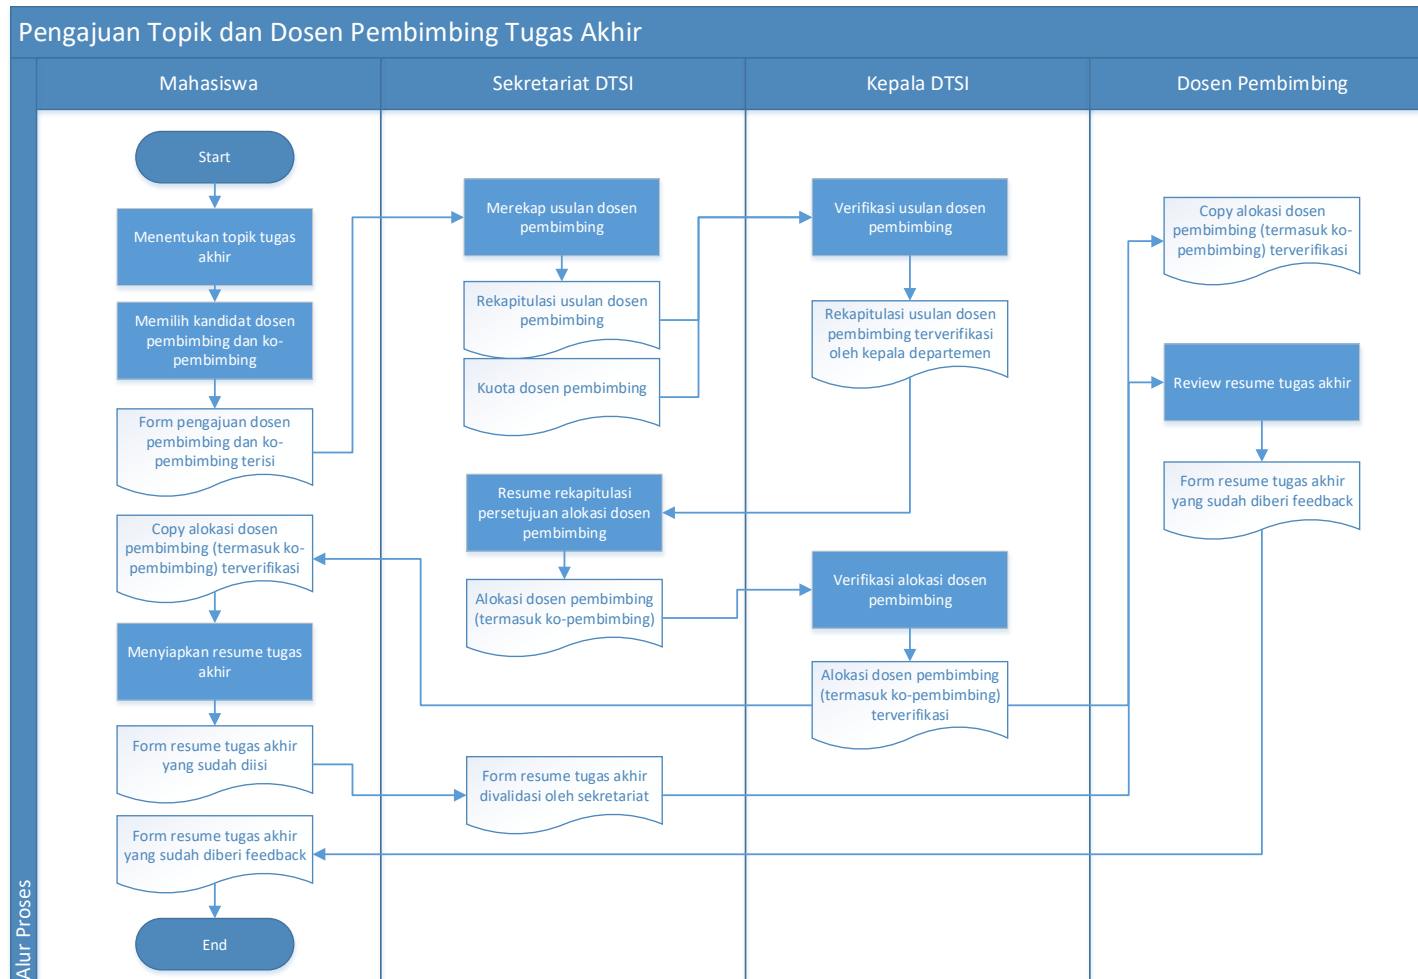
Pengajuan Topik dan Dosen Pembimbing Tugas Akhir

Mahasiswa

Sekretariat DTSI

Kepala DTSI

Dosen Pembimbing

Alur Proses

Start

Menentukan topik tugas akhir

Memilih kandidat dosen pembimbing dan ko-pembimbing

Form pengajuan dosen pembimbing dan ko-pembimbing terisi

Copy alokasi dosen pembimbing (termasuk ko-pembimbing) terverifikasi

Menyiapkan resume tugas akhir

Form resume tugas akhir yang sudah diisi

Form resume tugas akhir yang sudah diberi feedback

End

Merekap usulan dosen pembimbing

Rekapitulasi usulan dosen pembimbing

Kuota dosen pembimbing

Resume rekapitulasi persetujuan alokasi dosen pembimbing

Alokasi dosen pembimbing (termasuk ko-pembimbing)

Form resume tugas akhir divalidasi oleh sekretariat

Verifikasi usulan dosen pembimbing

Rekapitulasi usulan dosen pembimbing terverifikasi oleh kepala departemen

Verifikasi alokasi dosen pembimbing

Alokasi dosen pembimbing (termasuk ko-pembimbing) terverifikasi

Copy alokasi dosen pembimbing (termasuk ko-pembimbing) terverifikasi

Review resume tugas akhir

Form resume tugas akhir yang sudah diberi feedback